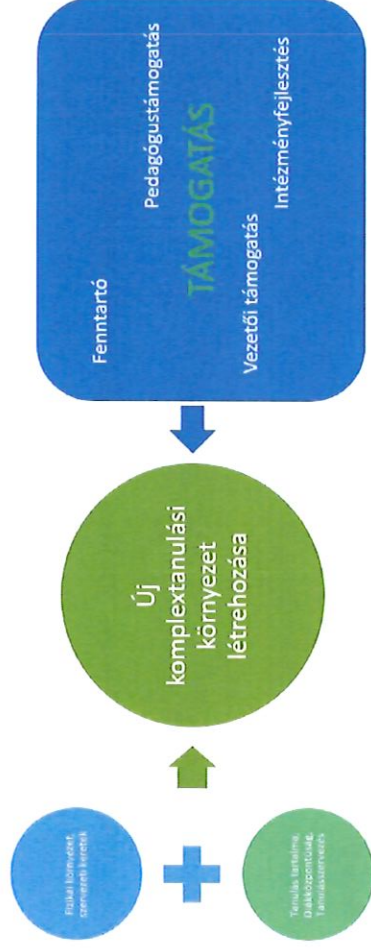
Fenntartó

Pedagógustámogatás

TÁMOGATÁS

Vezetői támogatás

Intézményfejlesztés

Új komplextanulási környezet létrehozása

Fizikai környezet, szervezeti keretek

Tanulás tartalma, Diákközpontúság, Tanulásszervezés